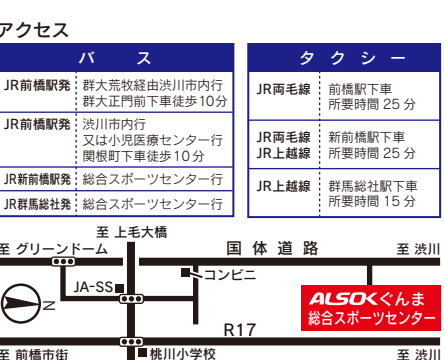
アクセス

| バス | |
|---|---|
| JR前橋駅発 | 群大荒牧経由渋川市内行 群大正門前下車徒歩10分 |
| JR前橋駅発 | 渋川市内行 又は小児医療センター行 関根町下車徒歩10分 |
| JR新前橋駅発 | 総合スポーツセンター行 |
| JR群馬総社発 | 総合スポーツセンター行 |

| タクシー | |
|---|---|
| JR両毛線 | 前橋駅下車 所要時間 25 分 |
| JR両毛線 JR上越線 | 新前橋駅下車 所要時間 25 分 |
| JR上越線 | 群馬総社駅下車 所要時間 15 分 |

至 上毛大橋
至 グリーンドーム
国体道路
至 渋川
コンビニ
JA-SS
N
ALSOKぐんま 総合スポーツセンター
R17
至 前橋市街
桃川小学校
至 渋川